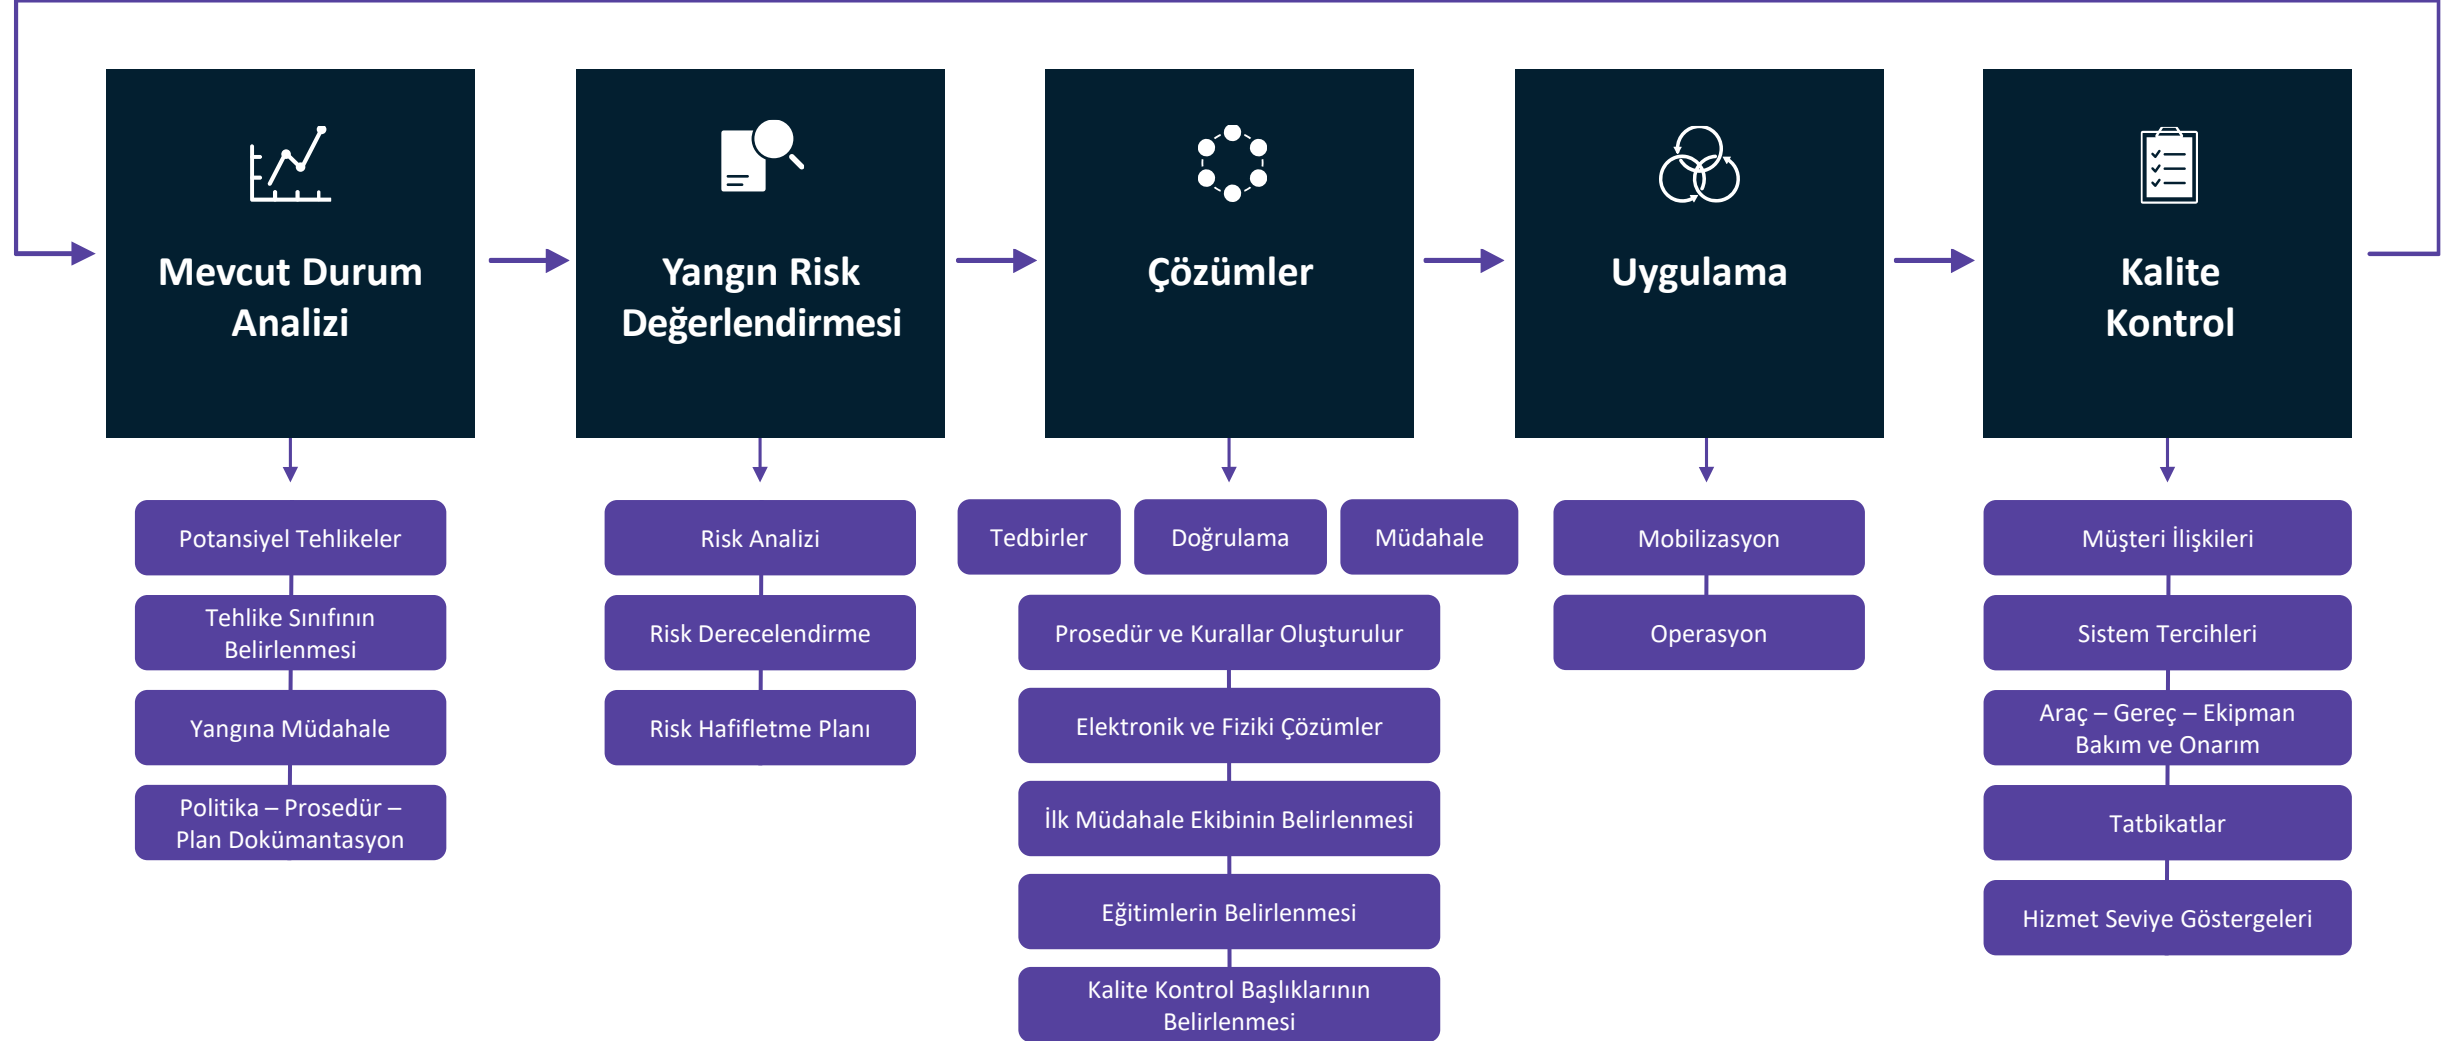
Mevcut Durum Analizi

Potansiyel Tehlikeler

Tehlike Sınıfının Belirlenmesi

Yangına Müdahale

Politika – Prosedür – Plan Dokümantasyon

Yangın Risk Değerlendirmesi

Risk Analizi

Risk Derecelendirme

Risk Hafifletme Planı

Çözümler

Tedbirler

Doğrulama

Müdahale

Prosedür ve Kurallar Oluşturulur

Elektronik ve Fiziki Çözümler

İlk Müdahale Ekibinin Belirlenmesi

Eğitimlerin Belirlenmesi

Kalite Kontrol Başlıklarının Belirlenmesi

Uygulama

Mobilizasyon

Operasyon

Kalite Kontrol

Müşteri İlişkileri

Sistem Tercihleri

Araç – Gereç – Ekipman Bakım ve Onarım

Tatbikatlar

Hizmet Seviye Göstergeleri